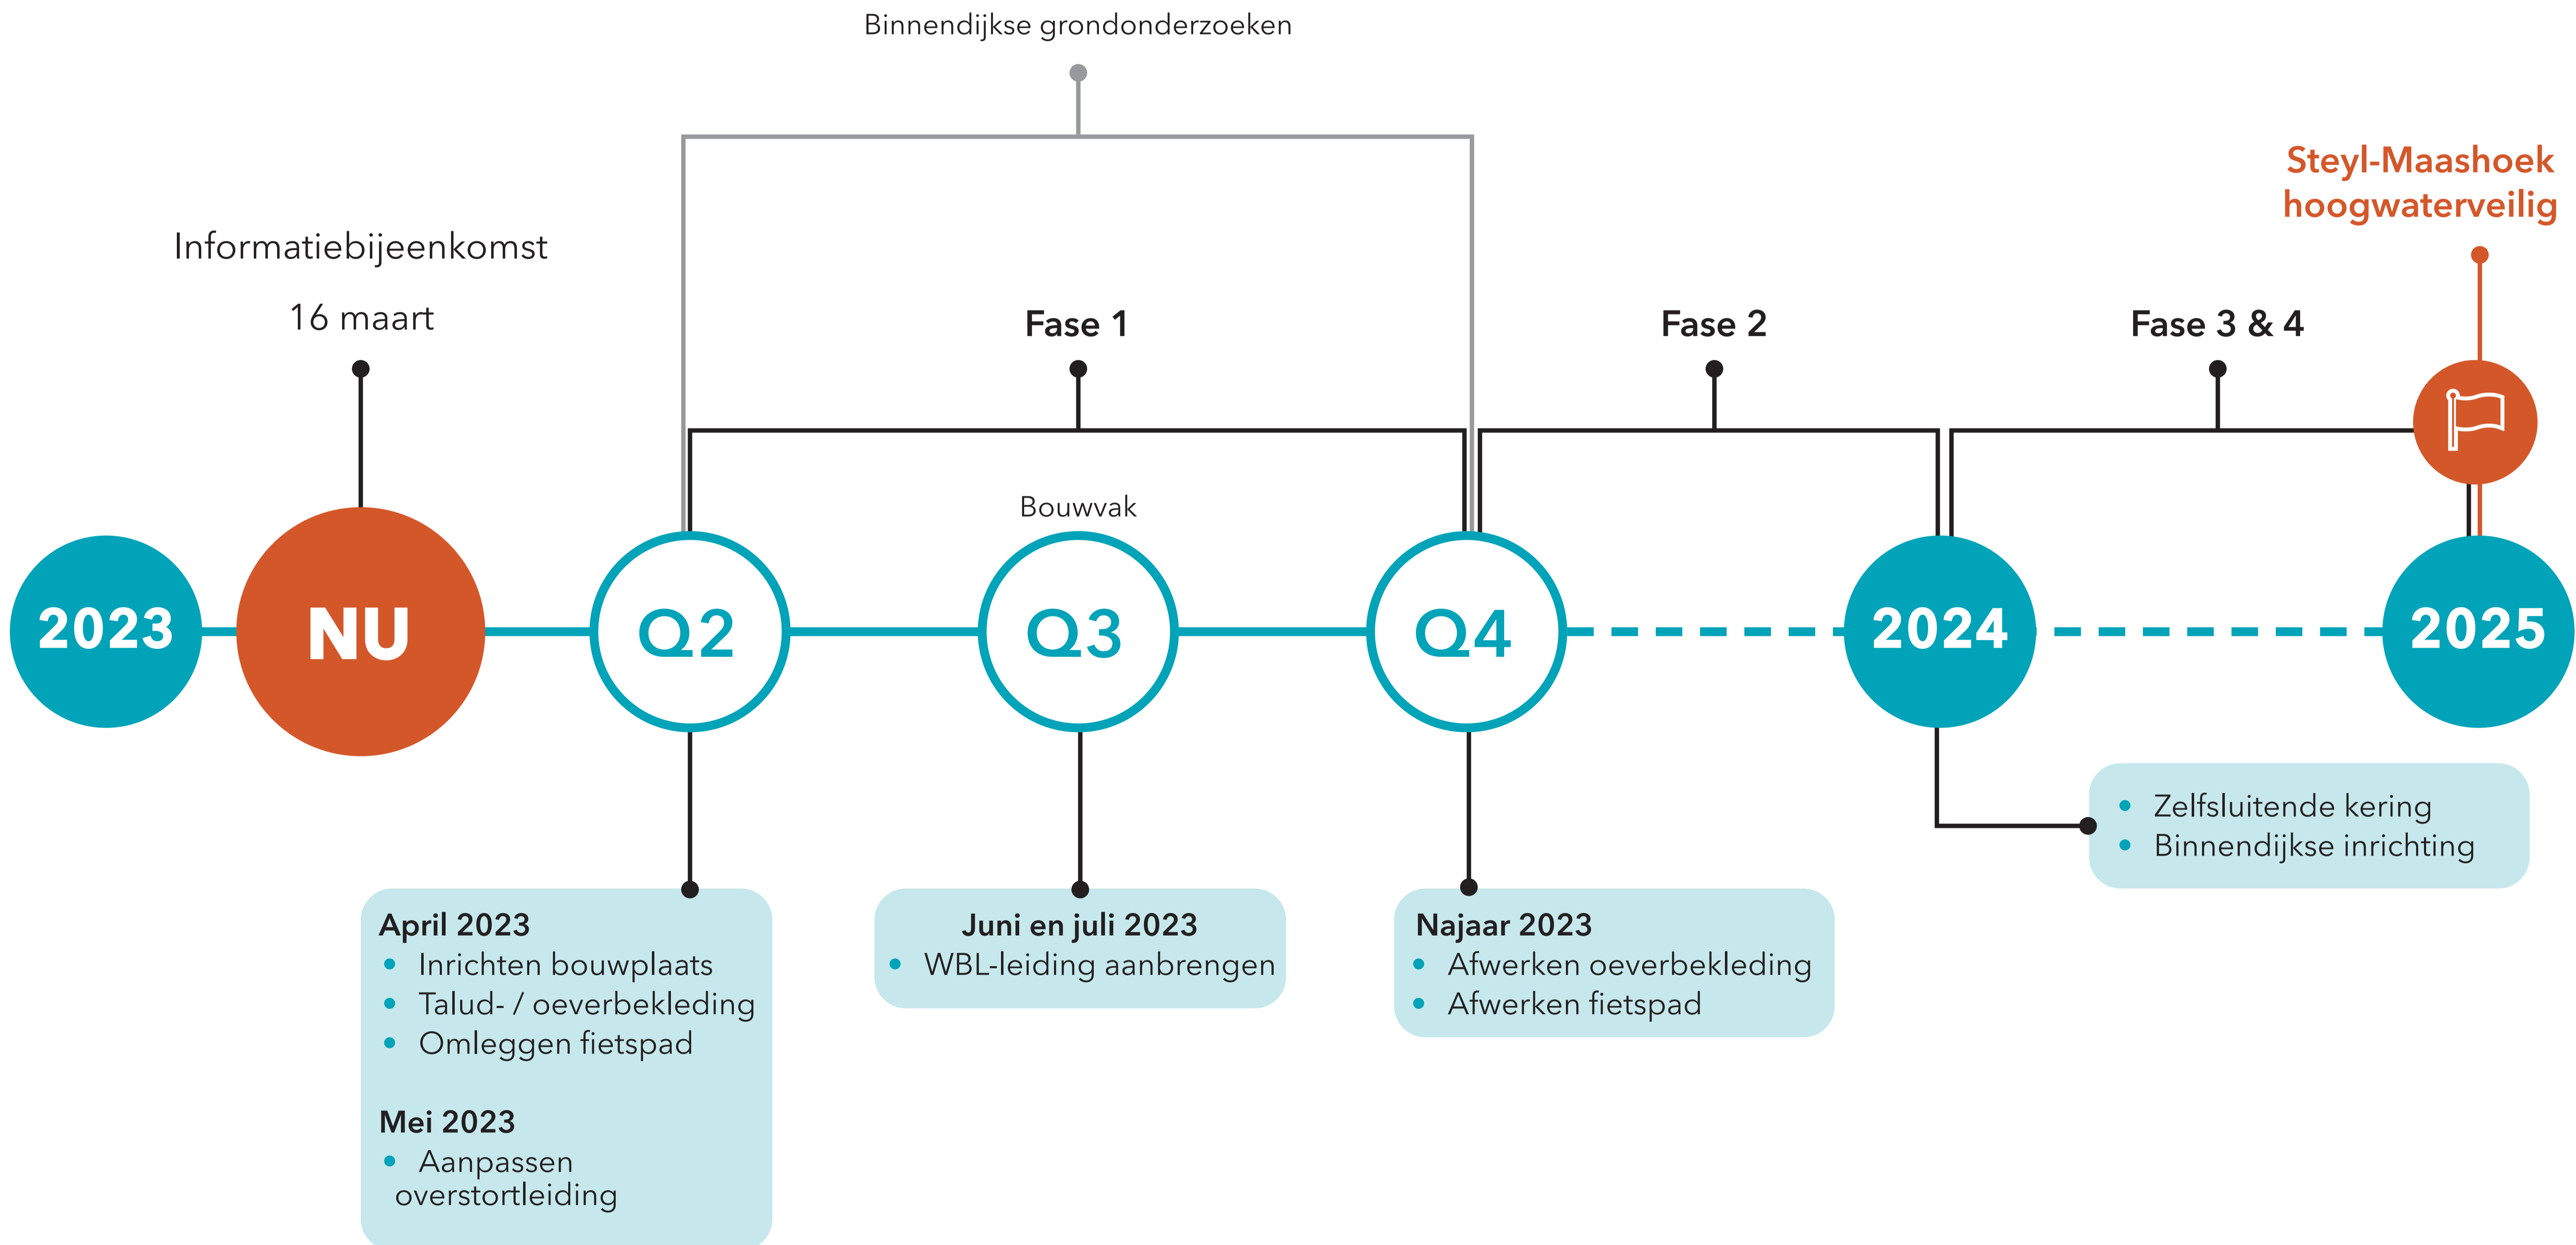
Binnendijkse grondonderzoeken

Steyl-Maashoek hoogwaterveilig

Informatiebijeenkomst

16 maart

Fase 1

Fase 2

Fase 3 & 4

Bouwvak

2023

NU

Q2

Q3

Q4

2024

2025

- Zelfsluitende kering
- Binnendijkse inrichting

April 2023
- Inrichten bouwplaats
- Talud- / oeverbekleding
- Omleggen fietspad

Mei 2023
- Aanpassen overstortleiding

Juni en juli 2023
- WBL-leiding aanbrengen

Najaar 2023
- Afwerken oeverbekleding
- Afwerken fietspad